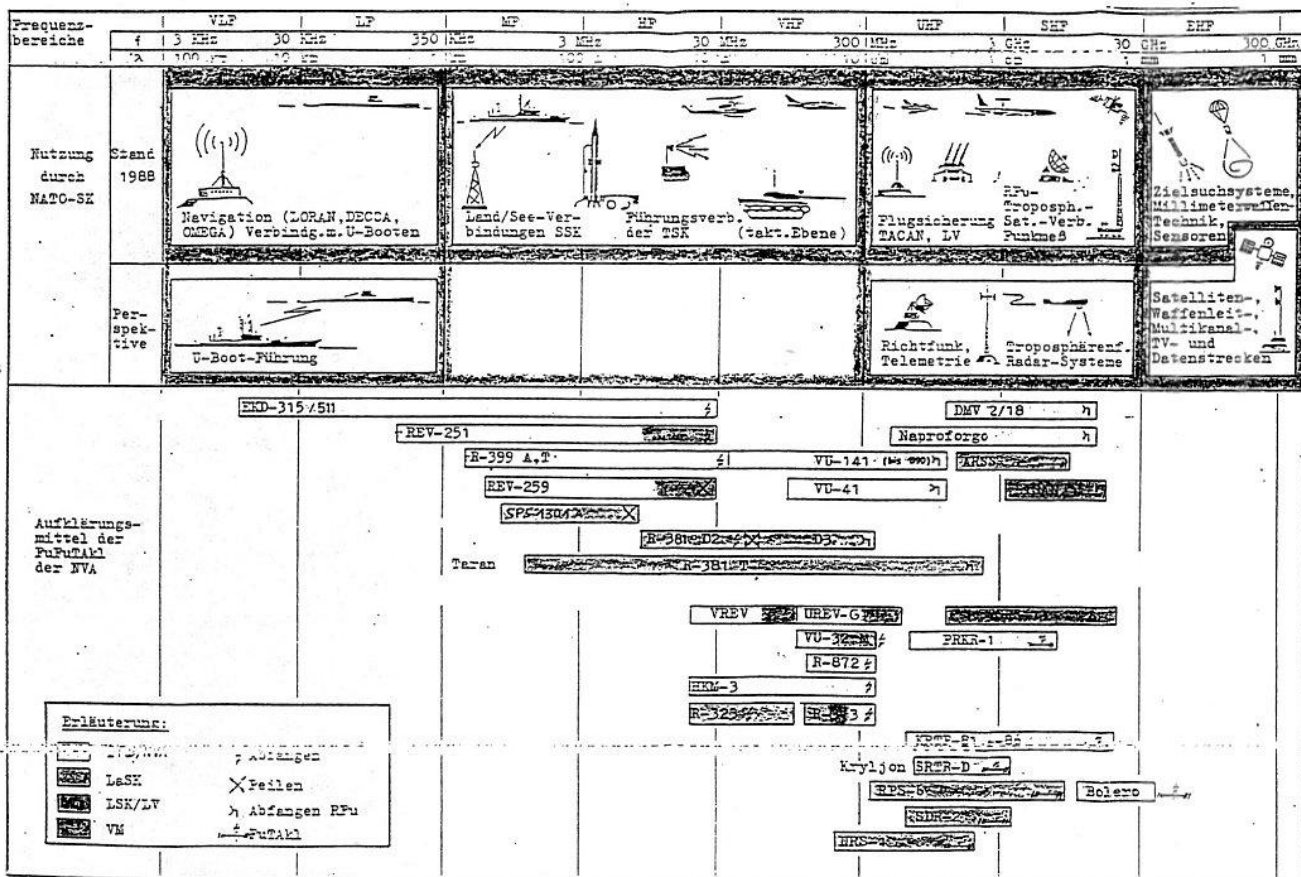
| Frequenzbereiche | | VLF | LF | MF | HF | VHF | UHF | SHF | EHF |
|---|---|---|---|---|---|---|---|---|---|
| | f | 3 KHz | 30 KHz | 350 KHz | 3 MHz | 30 MHz | 300 MHz | 3 GHz | 30 GHz | 300 GHz |
| | λ | 100 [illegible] | 10 km | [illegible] | 100 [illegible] | 10 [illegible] | 1 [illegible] | 10 cm | 1 mm | 1 mm |

Nutzung durch NATO-SK

Stand 1988

Navigation (LORAN, DECCA, OMEGA) Verbindg.m.U-Booten

Land/See-Verbindungen SSK

Führungsverb. der TSK (takt.Ebene)

Flugsicherung TACAN, LV

RPu-Troposph.-Sat.-Verb. Punkmeß

Zielsuchsysteme, Millimeterwellen-Technik, Sensoren

Perspektive

U-Boot-Führung

Richtfunk, Telemetrie

Troposphärenf. Radar-Systeme

Satelliten-, Waffenleit-, Multikanal-TV- und Datenstrecken

Aufklärungsmittel der FuFuTAkl der NVA

EKD-315/511

REV-251

R-399 A.T

REV-259

SPS-130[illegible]

R-381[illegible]D2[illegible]D3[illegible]

Taran

R-381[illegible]

VU-141

VU-41

DMV 2/18

Naprofargo

ARSS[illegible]

VREV

UREV-G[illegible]

VU-32-M

R-872

PRKR-1

HKM-3

R-323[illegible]

SR-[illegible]3

KRTR-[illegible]

Kryljon SRTR-D

RPS-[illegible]

Bolero

SDR-2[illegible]

HRS-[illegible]

Erläuterung:

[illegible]

LaSK

LSK/LV

VM

Abfangen

Peilen

Abfangen RFu

FuTAkl